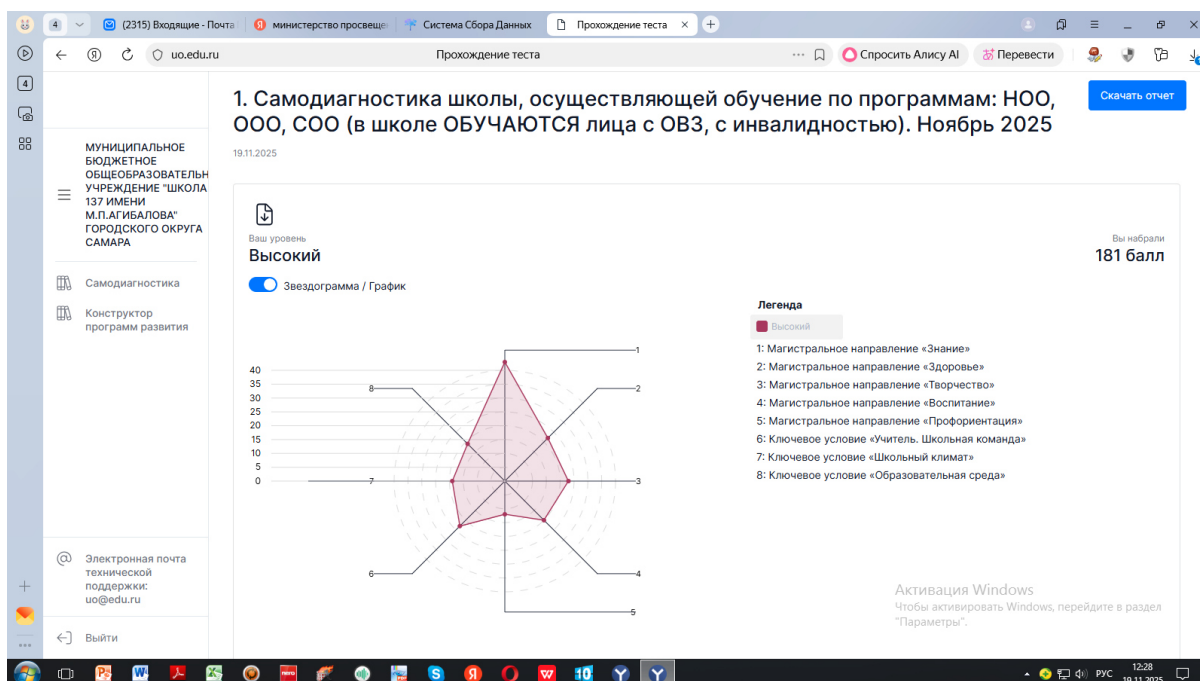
4 (2315) Входящие - Почта министерство просвещен Система Сбора Данных Прохождение теста ×

uo.edu.ru Прохождение теста Спросить Алису AI Перевести

1. Самодиагностика школы, осуществляющей обучение по программам: НОО, ООО, СОО (в школе ОБУЧАЮТСЯ лица с ОВЗ, с инвалидностью). Ноябрь 2025

Скачать отчет

19.11.2025

МУНИЦИПАЛЬНОЕ БЮДЖЕТНОЕ ОБЩЕОБРАЗОВАТЕЛЬН УЧРЕЖДЕНИЕ "ШКОЛА 137 ИМЕНИ М.П.АГИБАЛОВА" ГОРОДСКОГО ОКРУГА САМАРА

Самодиагностика

Конструктор программ развития

Электронная почта технической поддержки: uo@edu.ru

Выйти

Ваш уровень
Высокий

Вы набрали
181 балл

Звездограмма / График

40
35
30
25
20
15
10
5
0

1
2
3
4
5
6
7
8

Легенда
Высокий
1: Магистральное направление «Знание»
2: Магистральное направление «Здоровье»
3: Магистральное направление «Творчество»
4: Магистральное направление «Воспитание»
5: Магистральное направление «Профориентация»
6: Ключевое условие «Учитель. Школьная команда»
7: Ключевое условие «Школьный климат»
8: Ключевое условие «Образовательная среда»

Активация Windows
Чтобы активировать Windows, перейдите в раздел "Параметры".

РУС 12:28 19.11.2025